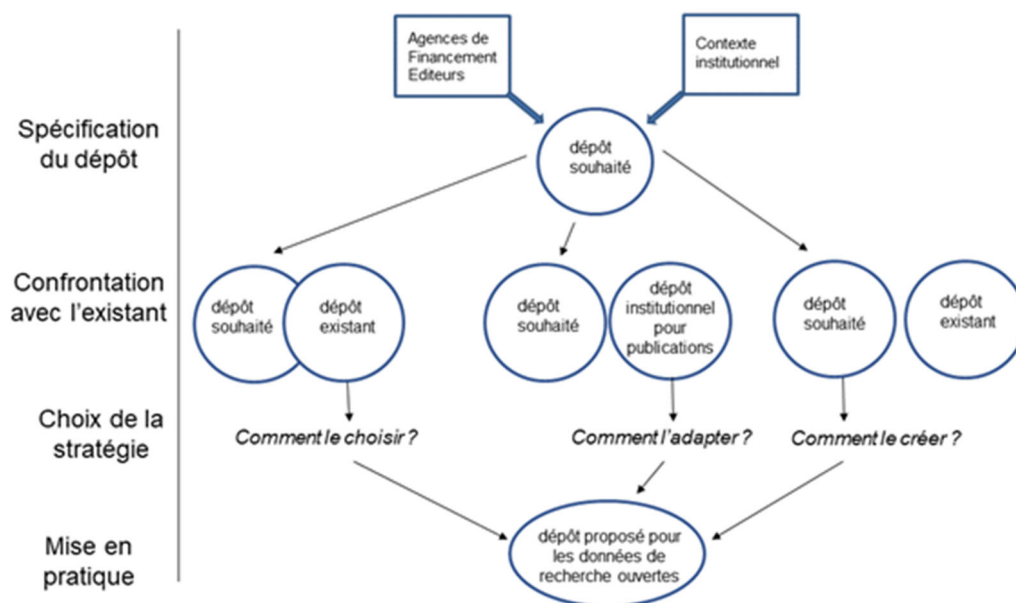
Agences de Financement Editeurs

Contexte institutionnel

Spécification du dépôt

dépôt souhaité

Confrontation avec l'existant

dépôt souhaité

dépôt existant

dépôt souhaité

dépôt institutionnel pour publications

dépôt souhaité

dépôt existant

Choix de la stratégie

Comment le choisir ?

Comment l'adapter ?

Comment le créer ?

Mise en pratique

dépôt proposé pour les données de recherche ouvertes